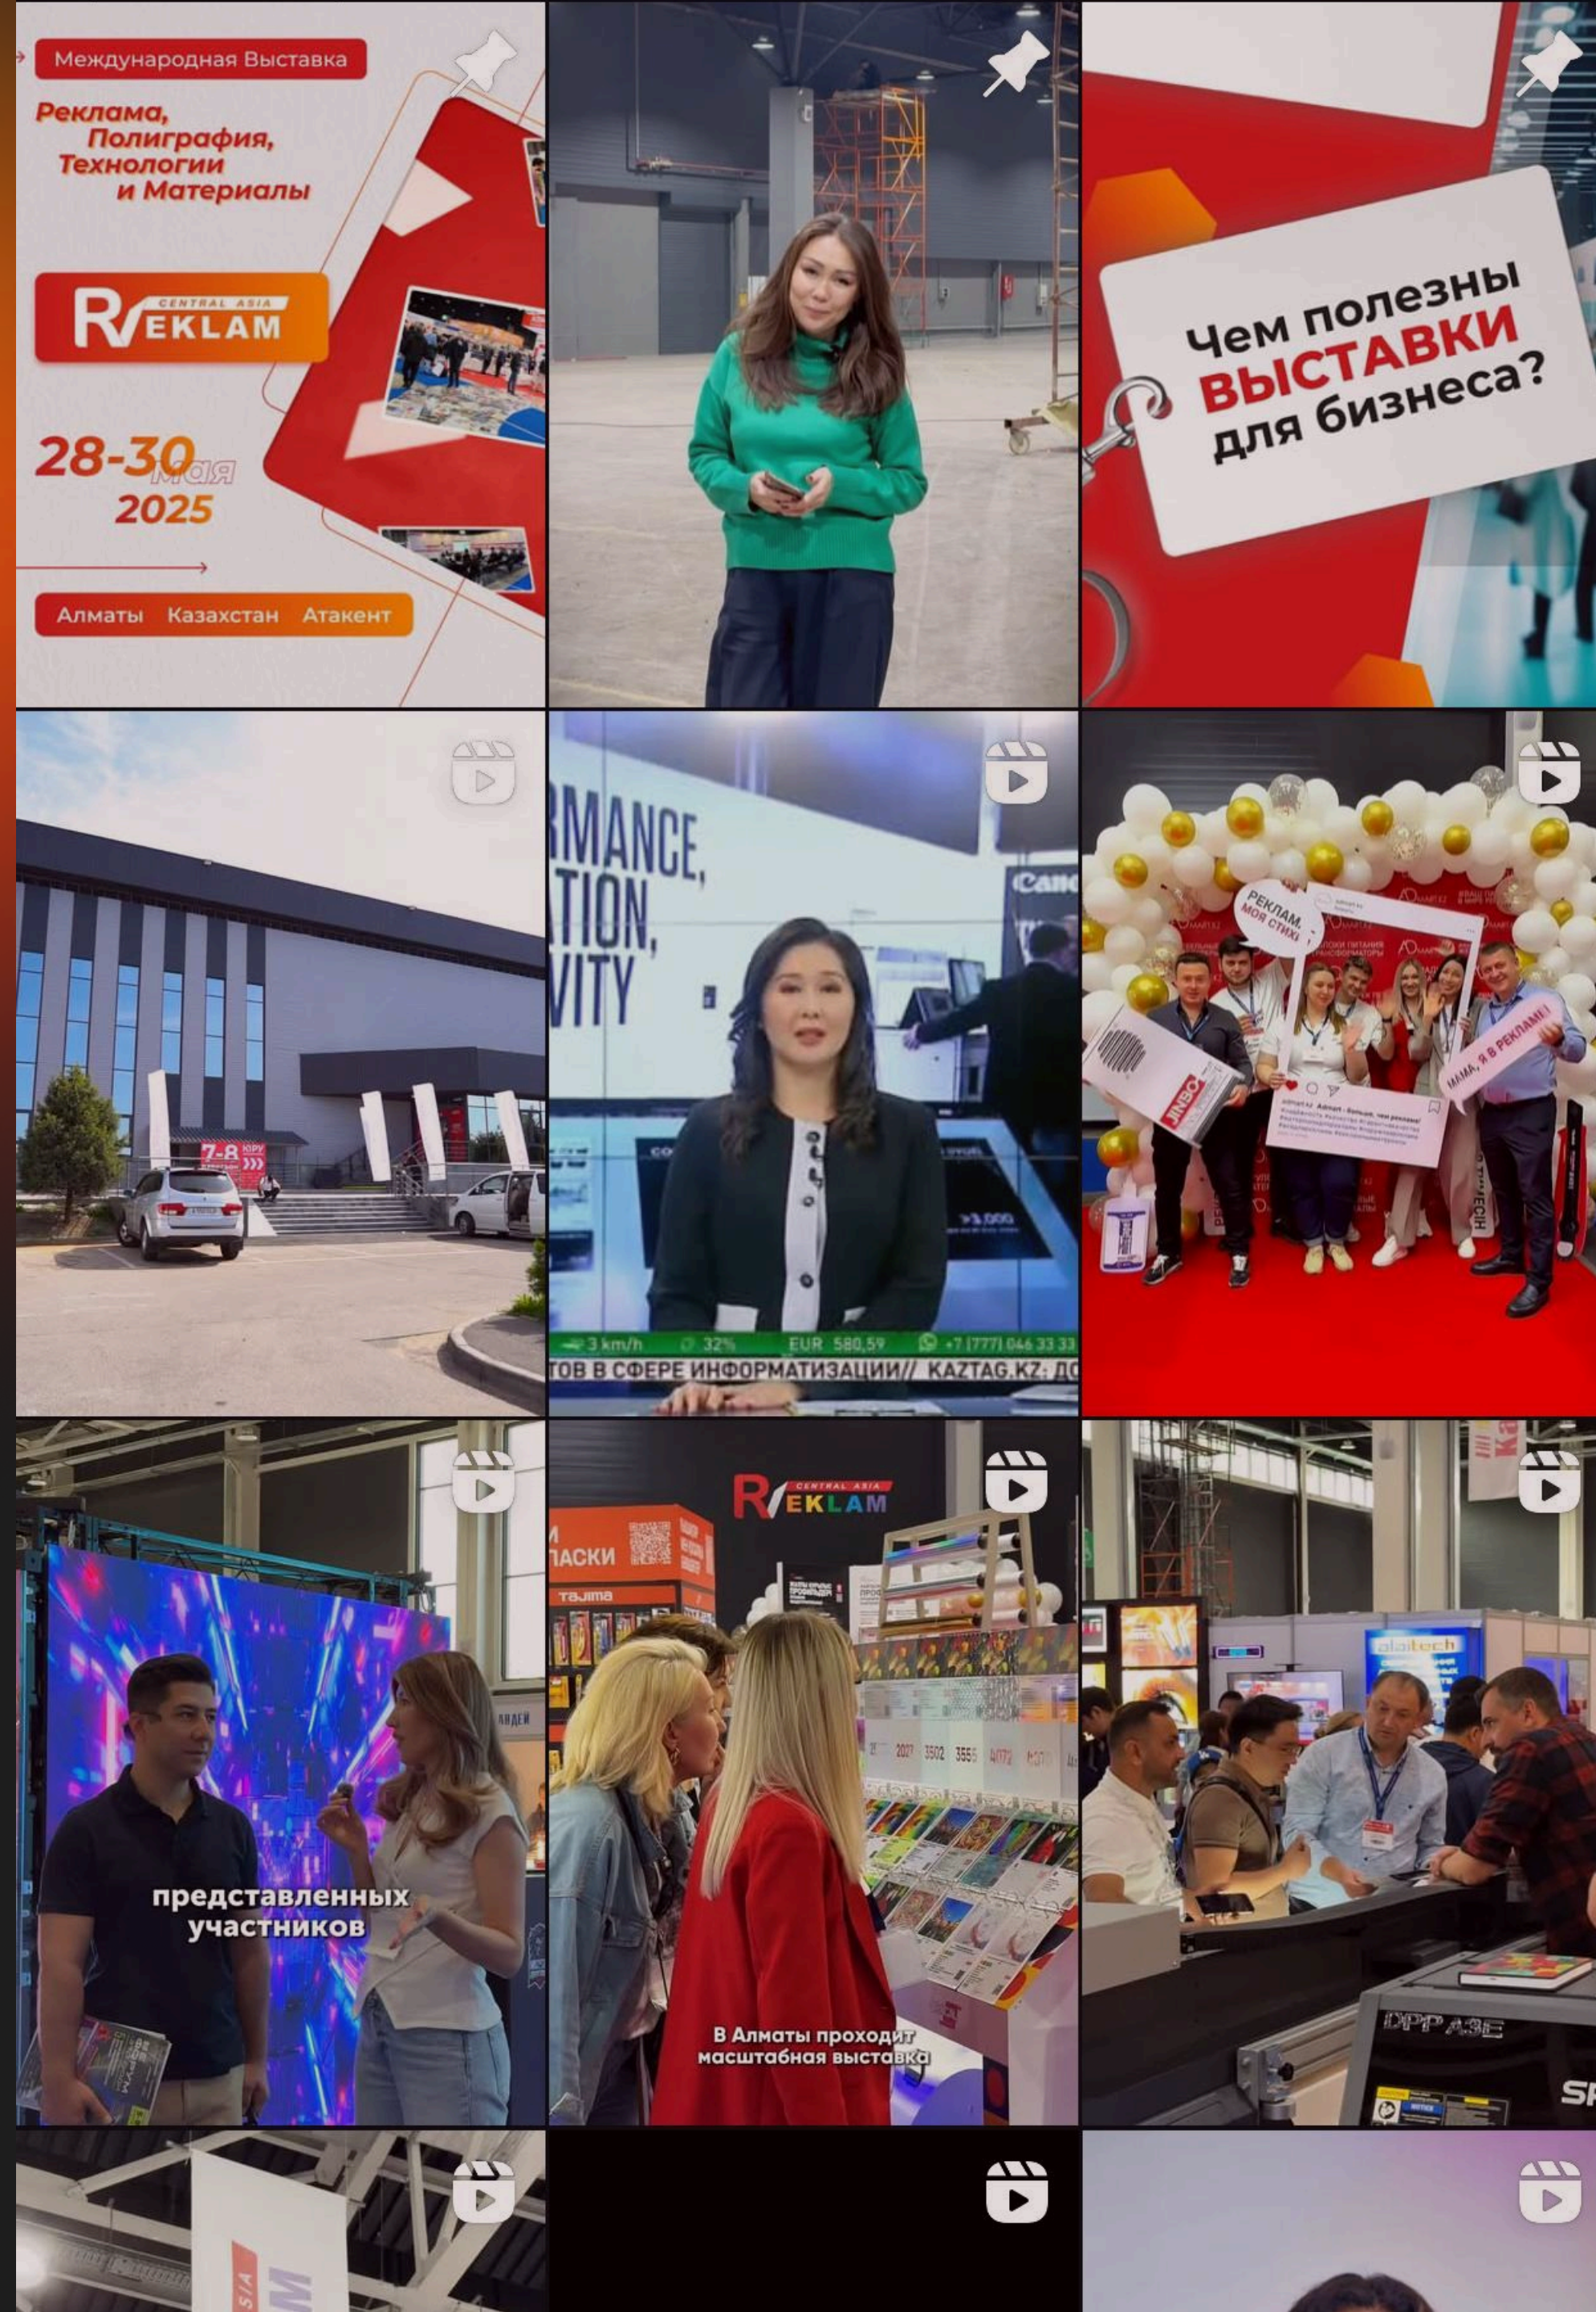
Международная Выставка

Реклама, Полиграфия, Технологии и Материалы

REKLAM CENTRAL ASIA

28-30 мая 2025

Алматы Казахстан Атакент

Чем полезны ВЫСТАВКИ для бизнеса?

7-8

RMANCE, ATION, VITY

Canon

>3.000

3 km/h 32% EUR 580,59 +7 (777) 046 33 33

ТОВ В СФЕРЕ ИНФОРМАТИЗАЦИИ// KAZTAG.KZ: ДО

РЕКЛАМ, МОЯ СТИХИЯ

МАМА, Я В РЕКЛАМЕ!

JINBO

представленных участников

REKLAM CENTRAL ASIA

ЛАСКИ

tajima

В Алматы проходит масштабная выставка

ozaitech